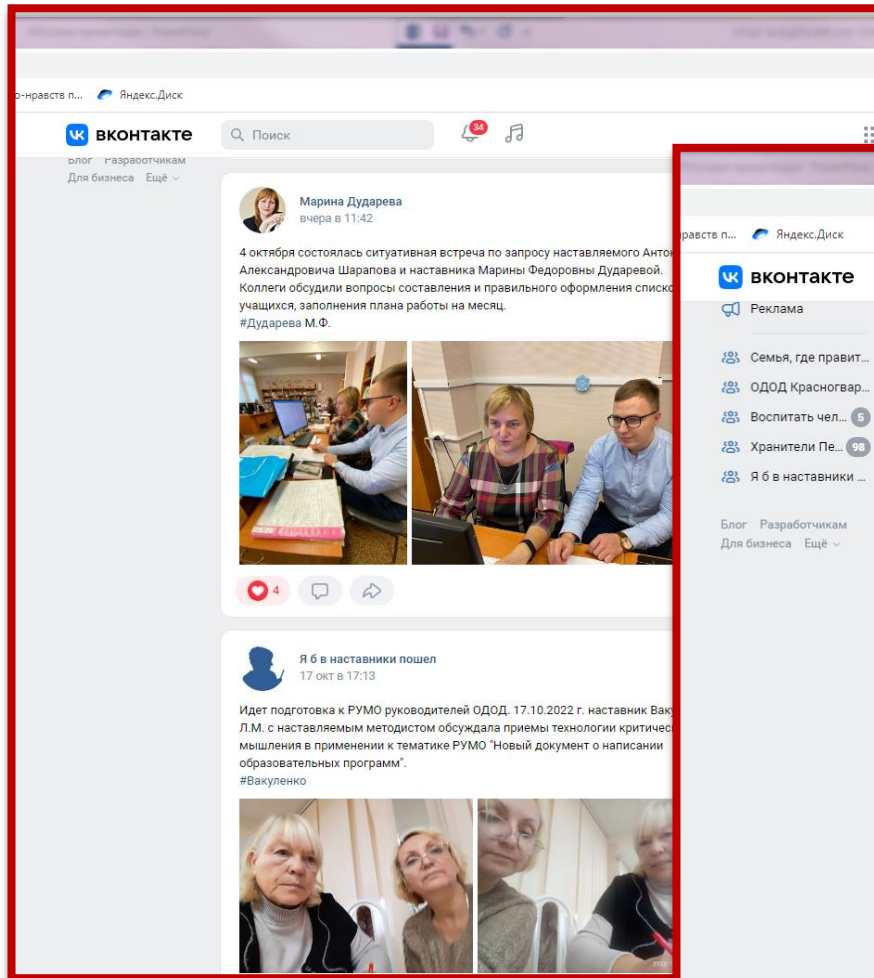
о-нравств п... Яндекс.Диск

вконтакте Поиск 34

Блог Разработчикам
Для бизнеса Ещё

Марина Дударева
вчера в 11:42

4 октября состоялась ситуативная встреча по запросу наставляемого Анто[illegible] Александровича Шарапова и наставника Марины Федоровны Дударевой. Коллеги обсудили вопросы составления и правильного оформления списко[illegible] учащихся, заполнения плана работы на месяц.
#Дударева М.Ф.

4

Я б в наставники пошел
17 окт в 17:13

Идет подготовка к РУМО руководителей ОДОД. 17.10.2022 г. наставник Ваку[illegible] Л.М. с наставляемым методистом обсуждала приемы технологии критичес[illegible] мышления в применении к тематике РУМО "Новый документ о написании образовательных программ".
#Вакуленко

равств п... Яндекс.Диск

вконтакте

Реклама

Семья, где правит...
ОДОД Красногвар...
Воспитать чел... 5
Хранители Пе... 98
Я б в наставники ...

Блог Разработчикам
Для бизнеса Ещё